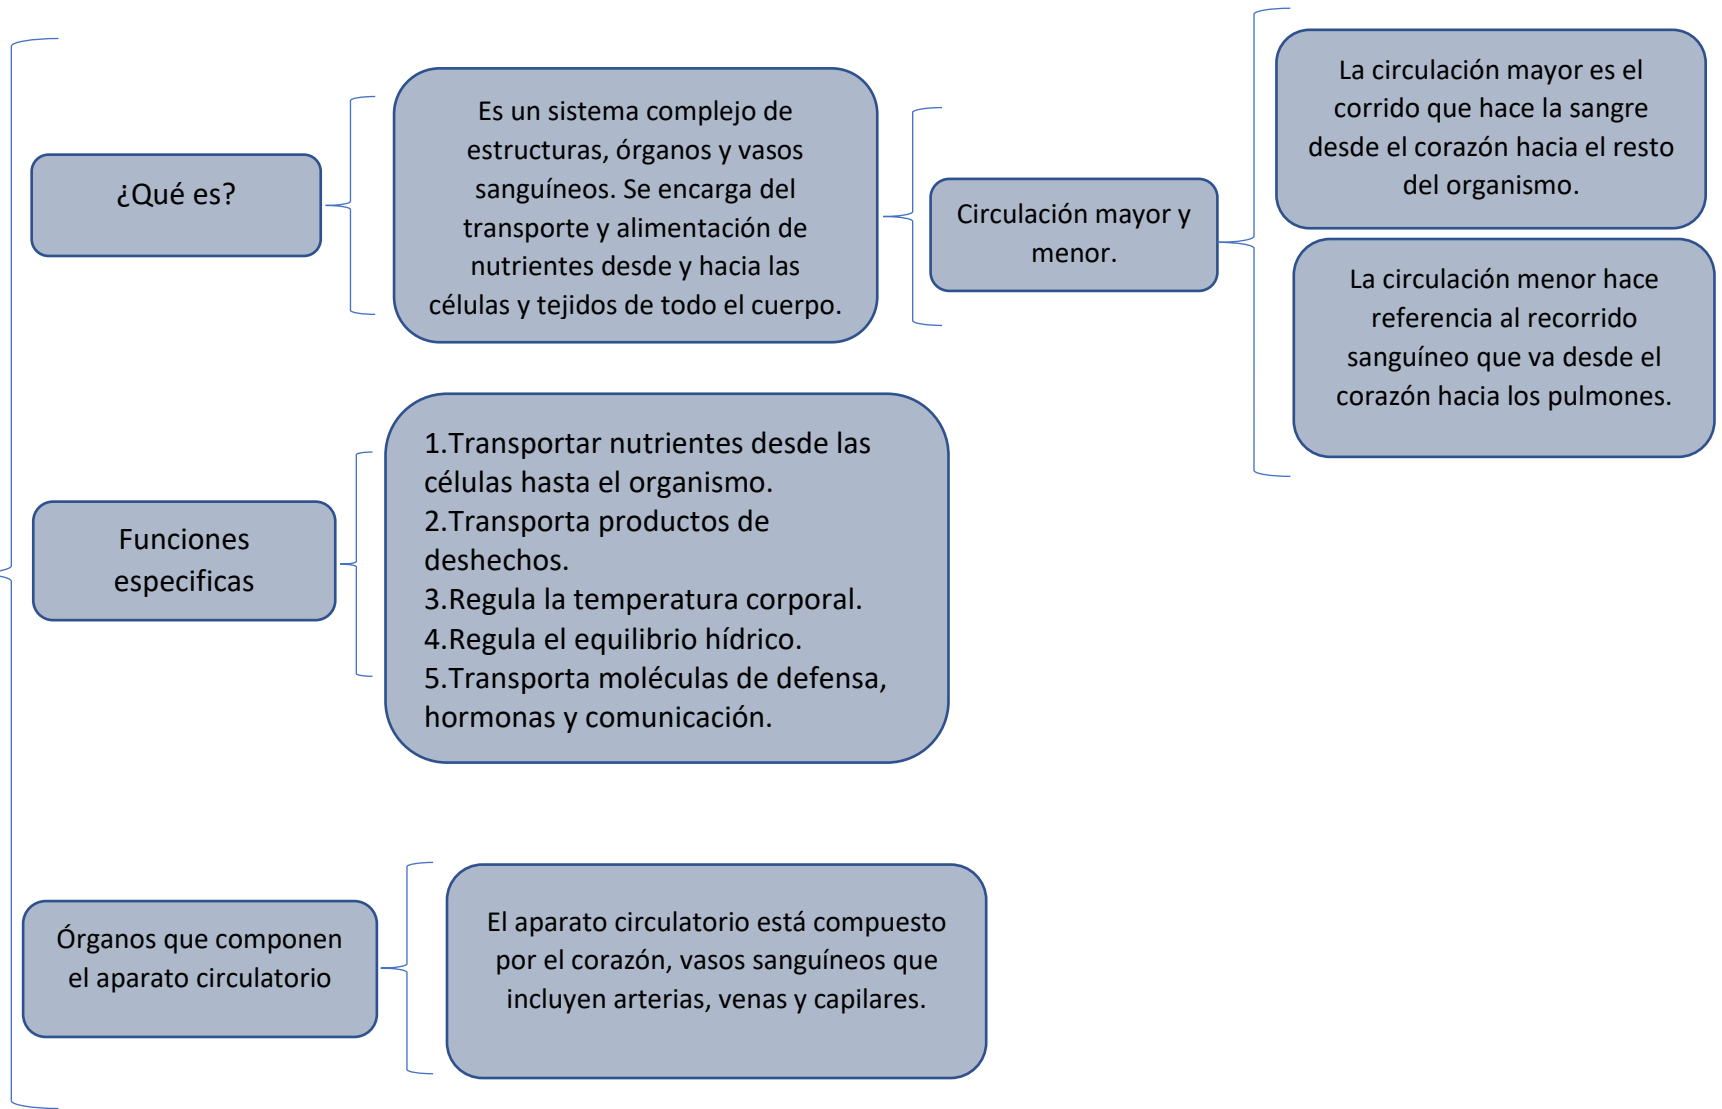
¿Qué es?

Es un sistema complejo de estructuras, órganos y vasos sanguíneos. Se encarga del transporte y alimentación de nutrientes desde y hacia las células y tejidos de todo el cuerpo.

Circulación mayor y menor.

La circulación mayor es el corrido que hace la sangre desde el corazón hacia el resto del organismo.

La circulación menor hace referencia al recorrido sanguíneo que va desde el corazón hacia los pulmones.

Funciones especificas

1.Transportar nutrientes desde las células hasta el organismo.
2.Transporta productos de deshechos.
3.Regula la temperatura corporal.
4.Regula el equilibrio hídrico.
5.Transporta moléculas de defensa, hormonas y comunicación.

Órganos que componen el aparato circulatorio

El aparato circulatorio está compuesto por el corazón, vasos sanguíneos que incluyen arterias, venas y capilares.